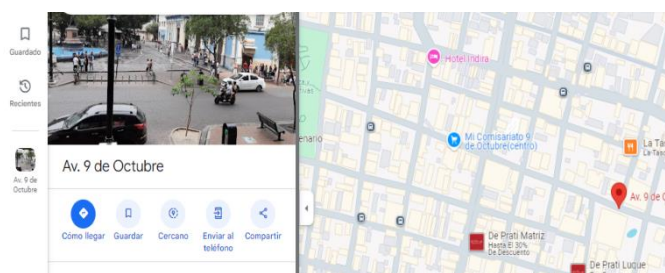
Guardado

Recientes

Av. 9 de Octubre

Av. 9 de Octubre

Cómo llegar

Guardar

Cercano

Enviar al teléfono

Compartir

Hotel Indira

enario

Mi Comisariato 9 de Octubre(centro)

La Ta
La Tas

Av. 9 de O

De Prati Matriz
Hasta El 30% De Descuento

De Prati Luque